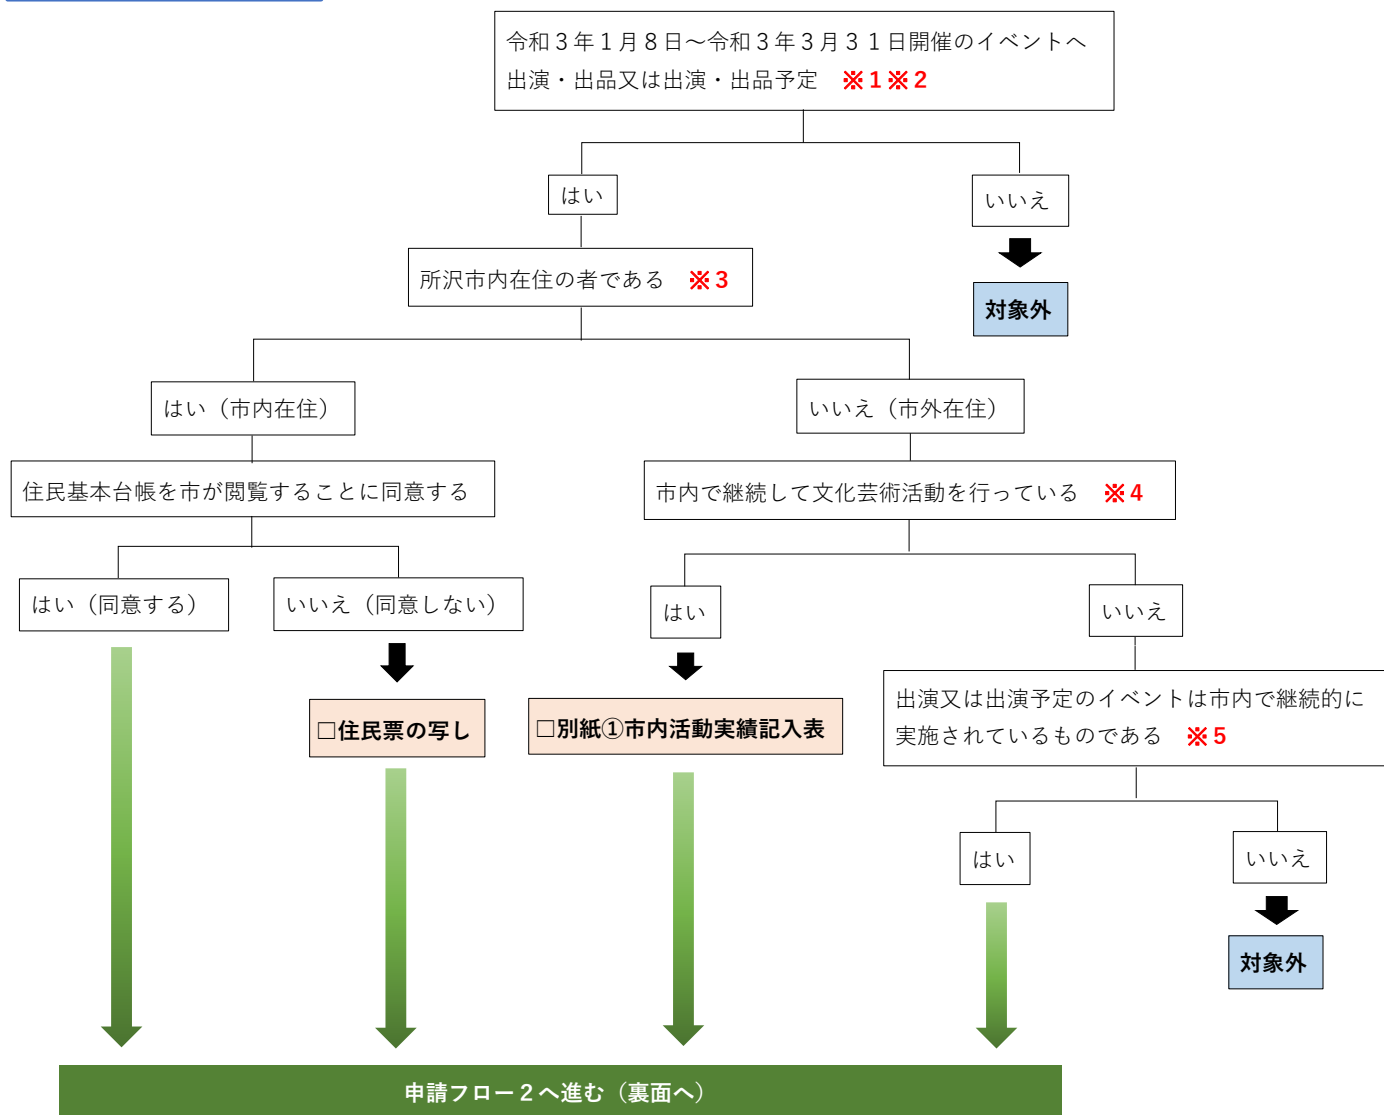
令和３年１月８日～令和３年３月３１日開催のイベントへ出演・出品又は出演・出品予定　※１※２

はい

いいえ

対象外

所沢市内在住の者である　※３

はい（市内在住）

いいえ（市外在住）

住民基本台帳を市が閲覧することに同意する

市内で継続して文化芸術活動を行っている　※４

はい（同意する）

いいえ（同意しない）

□住民票の写し

はい

□別紙①市内活動実績記入表

いいえ

出演又は出演予定のイベントは市内で継続的に実施されているものである　※５

はい

いいえ

対象外

申請フロー２へ進む（裏面へ）